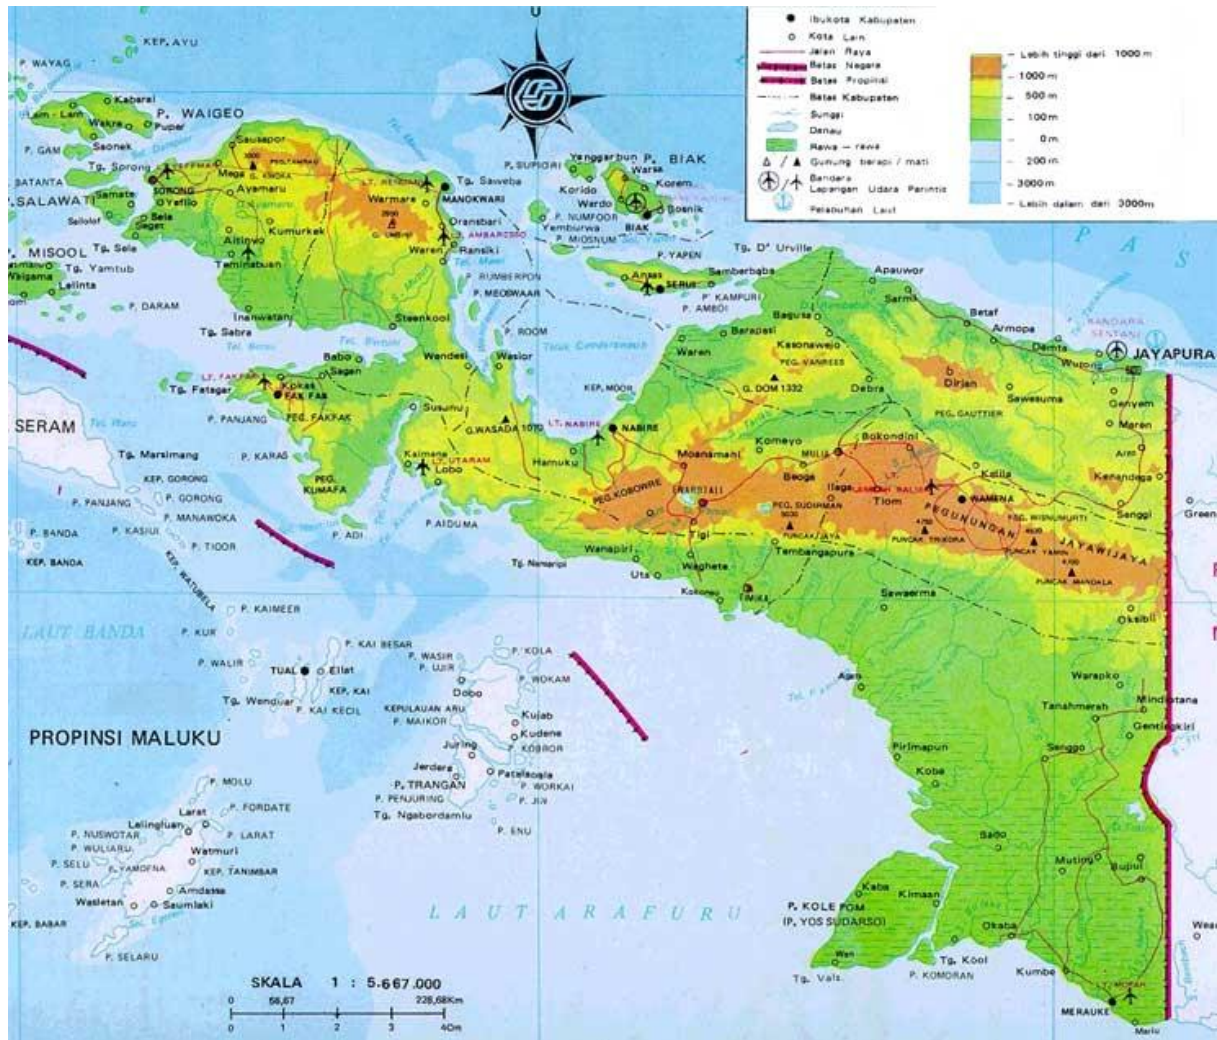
Ibukota Kabupaten
Kota Lain
Jalan Raya
Batas Negara
Batas Propinsi
Batas Kabupaten
Sungai
Danau
Rawa - rawa
Gunung berapi / mati
Bandara
Lapangan Udara Perintis
Pelabuhan Laut

Lebih tinggi dari 1000 m
1000 m
500 m
100 m
0 m
200 m
3000 m
Lebih dalam dari 3000m

KEP. AYU
P. WAYAG
P. WAIGEO
Kabarai
Lam - Lam
Wakre
Puper
P. GAM
Saonek
Tg. Sorong
SORONG
Sausapor
Mega
Ayamaru
P. SALAWATI
BATANTA
Samate
Yeflio
Sele
Seget
Salolof
Kumurkek
Aitinyo
Teminabuan
MISOOL
Tg. Sele
Tg. Yamtub
Lelinta
Waigama
P. DARAM
Tg. Sabra
Inanwatan
Steenkool
MANOKWARI
Tg. Saweba
Warmare
Oransbari
Ransiki
Waren
P. SUPIORI
Yenggarbun
P. BIAK
Warsa
Korido
Korem
Wardo
Bosnik
BIAK
P. NUMFOOR
Yemburwa
P. MIOSNUM
Tg. D' Urville
P. YAPEN
Ansus
SERUI
Samberbaba
P. RUMBERPON
P. MEOSWAAR
P. KAMPURI
P. AMBOI
P. ROOM
Teluk Cenderawasih
Apauwor
Sarmi
Betaf
Armopa
Demta
JAYAPURA
Wutong
Bagusa
Barapasi
Kasonaweja
PEG. VANREES
Waren
G. DOM 1332
Debra
Dirjan
Sawesuma
PEG. GAUTTIER
Genyem
Maran
Arsi
Kenandega
Senggi
Babo
Sagan
Wandesi
Wasior
LT. FAKFAK
Tg. Fatagar
Kokas
FAK FAK
PEG. FAKFAK
P. PANJANG
Susunu
G.WASADA 1070
LT. NABIRE
NABIRE
KEP. MOOR
SERAM
Tg. Marsimang
P. KARAS
PEG. KUMAFA
Kaimana
LT. UTARAM
Lobo
Hamuku
Moanamani
ENAROTALI
PEG. KOBOWRE
Komeyo
MULIA
Bokondini
Beoga
Ilaga
Tiom
WAMENA
Kelila
PEG. SUDIRMAN
PEGUNUNGAN JAYAWIJAYA
PEG. WISNUMURTI
PUNCAK JAYA
PUNCAK TRIKORA
PUNCAK YAMIN
PUNCAK MANDALA
KEP. GORONG
P. GORONG
P. PANJANG
P. MANAWOKA
P. BANDA
P. KASIUI
P. TIOOR
KEP. BANDA
KEP. WATUBELA
P. ADI
P. AIDUMA
Tigi
Tembagapura
Wanapiri
Tg. Namaripi
Waghete
Uta
Kokonau
TIMIKA
Sawaerma
Okaibi
P. KAIMEER
LAUT BANDA
P. KUR
P. KAI BESAR
P. WALIR
TUAL
Elat
KEP. KAI
Tg. Wenduar
P. KAI KECIL
P. WASIR
P. UJIR
P. KOLA
Dobo
P. WOKAM
KEPULAUAN ARU
P. MAIKOR
Kujab
Kudene
P. KOBROR
Juring
Jerdera
Fatalacala
P. TRANGAN
P. WORKAI
P. PENJURING
P. JUI
Tg. Ngabordamlu
P. ENU
Agats
Warapko
Mindiptana
Tanahmerah
Gentiakiri
PROPINSI MALUKU
P. MOLU
Larat
P. FORDATE
Lelingluan
P. LARAT
P. NUSWOTAR
P. WULIARU
Watmuri
P. SELU
P. YAMDENA
KEP. TANIMBAR
P. SERA
Amdasa
Wasletan
Saumlaki
KEP. BABAR
P. SELARU
Pirimapun
Senggo
Koba
Bade
Muting
Bupul
LAUT ARAFURU
Kaba
Kimaan
P. KOLEPOM
(P. YOS SUDARSO)
Wan
Tg. Vals
P. KOMORAN
Tg. Kool
Okaba
Kumbe
MERAUKE
LT. MOPAH
SKALA 1 : 5.667.000
0
56,67
226,68Km
0
1
2
3
4Cm